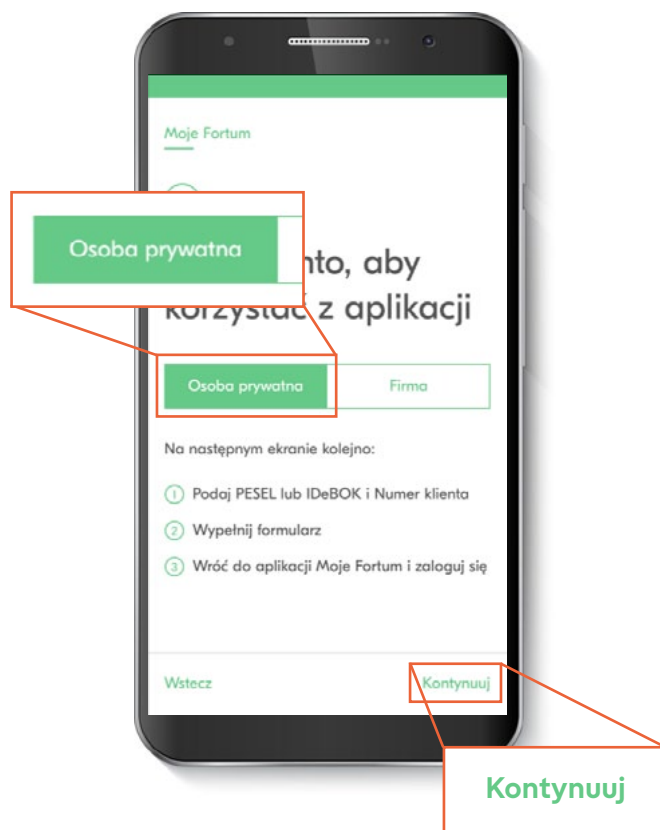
Moje Fortum

Osoba prywatna

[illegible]nto, aby korzystać z aplikacji

Osoba prywatna
Firma

Na następnym ekranie kolejno:

1 Podaj PESEL lub IDeBOK i Numer klienta
2 Wypełnij formularz
3 Wróć do aplikacji Moje Fortum i zaloguj się

Wstecz
Kontynuuj

Kontynuuj